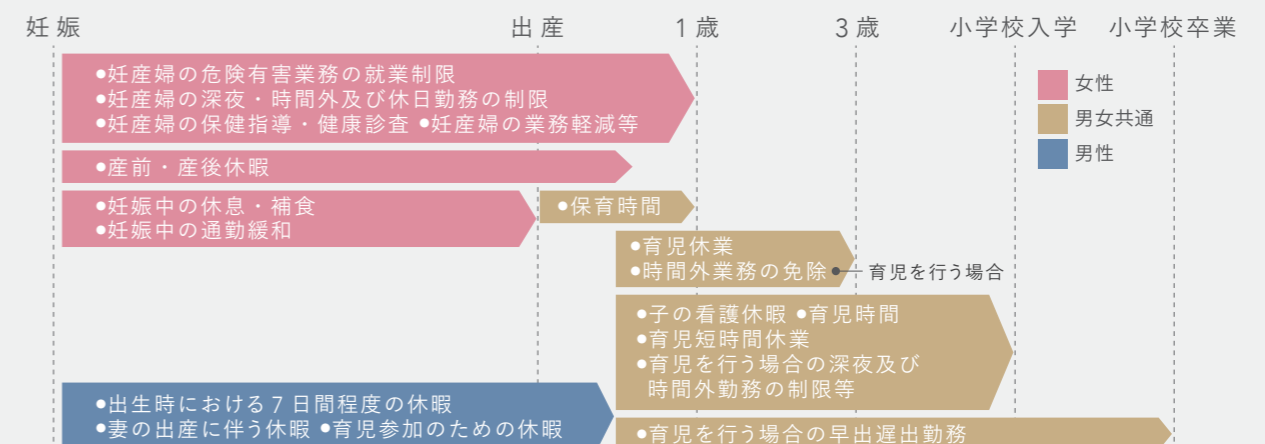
妊娠　出産　1歳　3歳　小学校入学　小学校卒業

女性
男女共通
男性

●妊産婦の危険有害業務の就業制限
●妊産婦の深夜・時間外及び休日勤務の制限
●妊産婦の保健指導・健康診査 ●妊産婦の業務軽減等

●産前・産後休暇

●妊娠中の休息・補食
●妊娠中の通勤緩和

●保育時間

●育児休業
●時間外業務の免除
育児を行う場合

●子の看護休暇 ●育児時間
●育児短時間休業
●育児を行う場合の深夜及び時間外勤務の制限等

●出生時における7日間程度の休暇
●妻の出産に伴う休暇 ●育児参加のための休暇

●育児を行う場合の早出遅出勤務